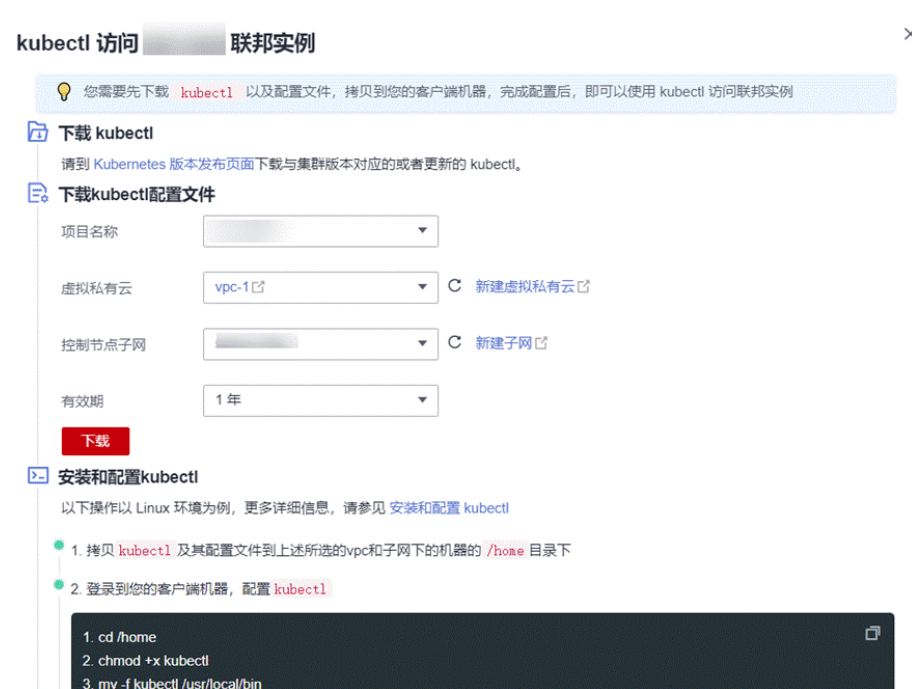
kubectl 访问 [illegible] 联邦实例

×

您需要先下载 kubectl 以及配置文件，拷贝到您的客户端机器，完成配置后，即可以使用 kubectl 访问联邦实例

下载 kubectl

请到 Kubernetes 版本发布页面下载与集群版本对应的或者更新的 kubectl。

下载kubectl配置文件

项目名称 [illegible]

虚拟私有云 vpc-1 新建虚拟私有云

控制节点子网 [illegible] 新建子网

有效期 1 年

下载

安装和配置kubectl

以下操作以 Linux 环境为例，更多详细信息，请参见 安装和配置 kubectl

1. 拷贝 kubectl 及其配置文件到上述所选的vpc和子网下的机器的 /home 目录下

2. 登录到您的客户端机器，配置 kubectl

1. cd /home
2. chmod +x kubectl
3. mv -f kubectl /usr/local/bin